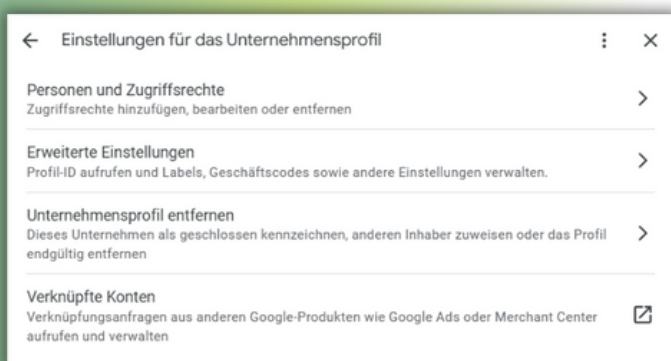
← Einstellungen für das Unternehmensprofil

Personen und Zugriffsrechte
Zugriffsrechte hinzufügen, bearbeiten oder entfernen

Erweiterte Einstellungen
Profil-ID aufrufen und Labels, Geschäftscodes sowie andere Einstellungen verwalten.

Unternehmensprofil entfernen
Dieses Unternehmen als geschlossen kennzeichnen, anderen Inhaber zuweisen oder das Profil endgültig entfernen

Verknüpfte Konten
Verknüpfungsanfragen aus anderen Google-Produkten wie Google Ads oder Merchant Center aufrufen und verwalten